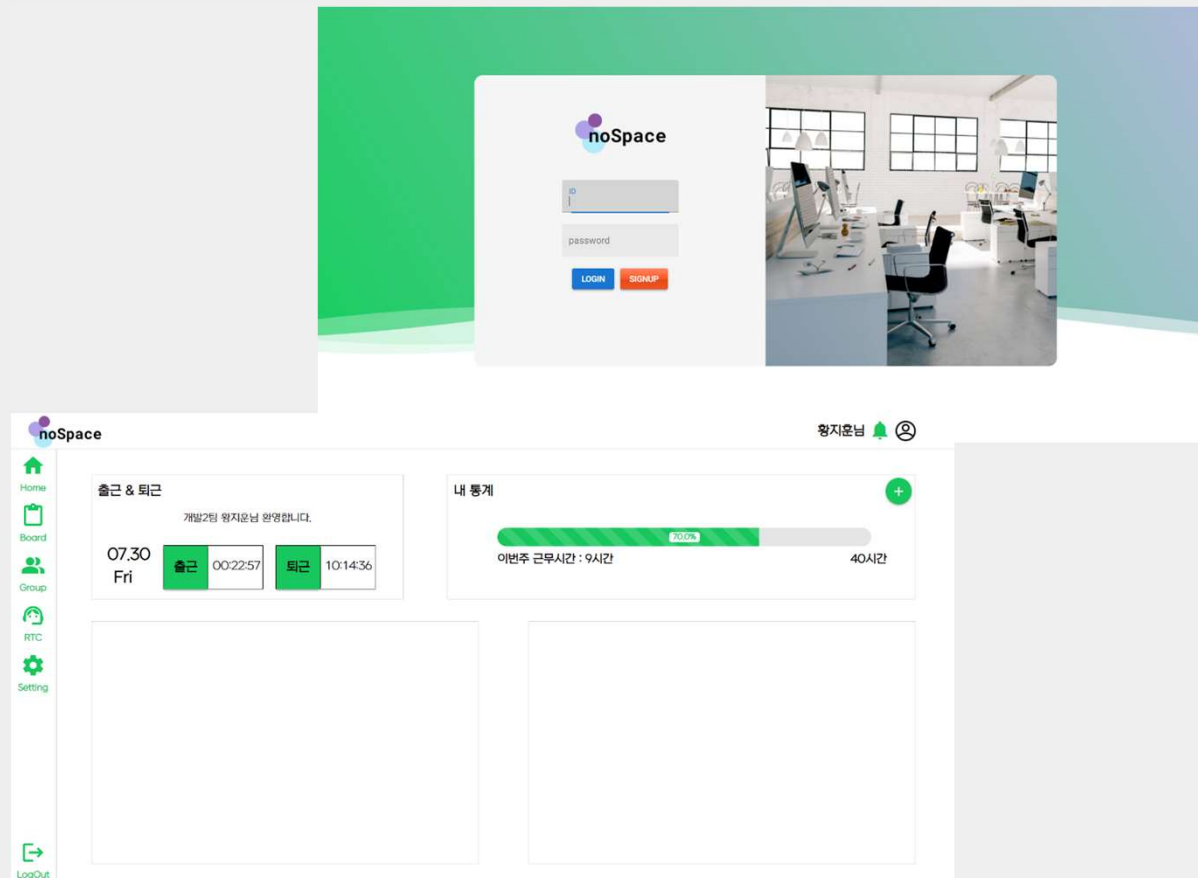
noSpace

ID

password

LOGIN SIGNUP

noSpace

황지훈님

Home

Board

Group

RTC

Setting

LogOut

출근 & 퇴근

개발2팀 황지훈님 환영합니다.

07.30 Fri

출근 00:22:57

퇴근 10:14:36

내 통계

+

20.0%

이번주 근무시간 : 9시간

40시간